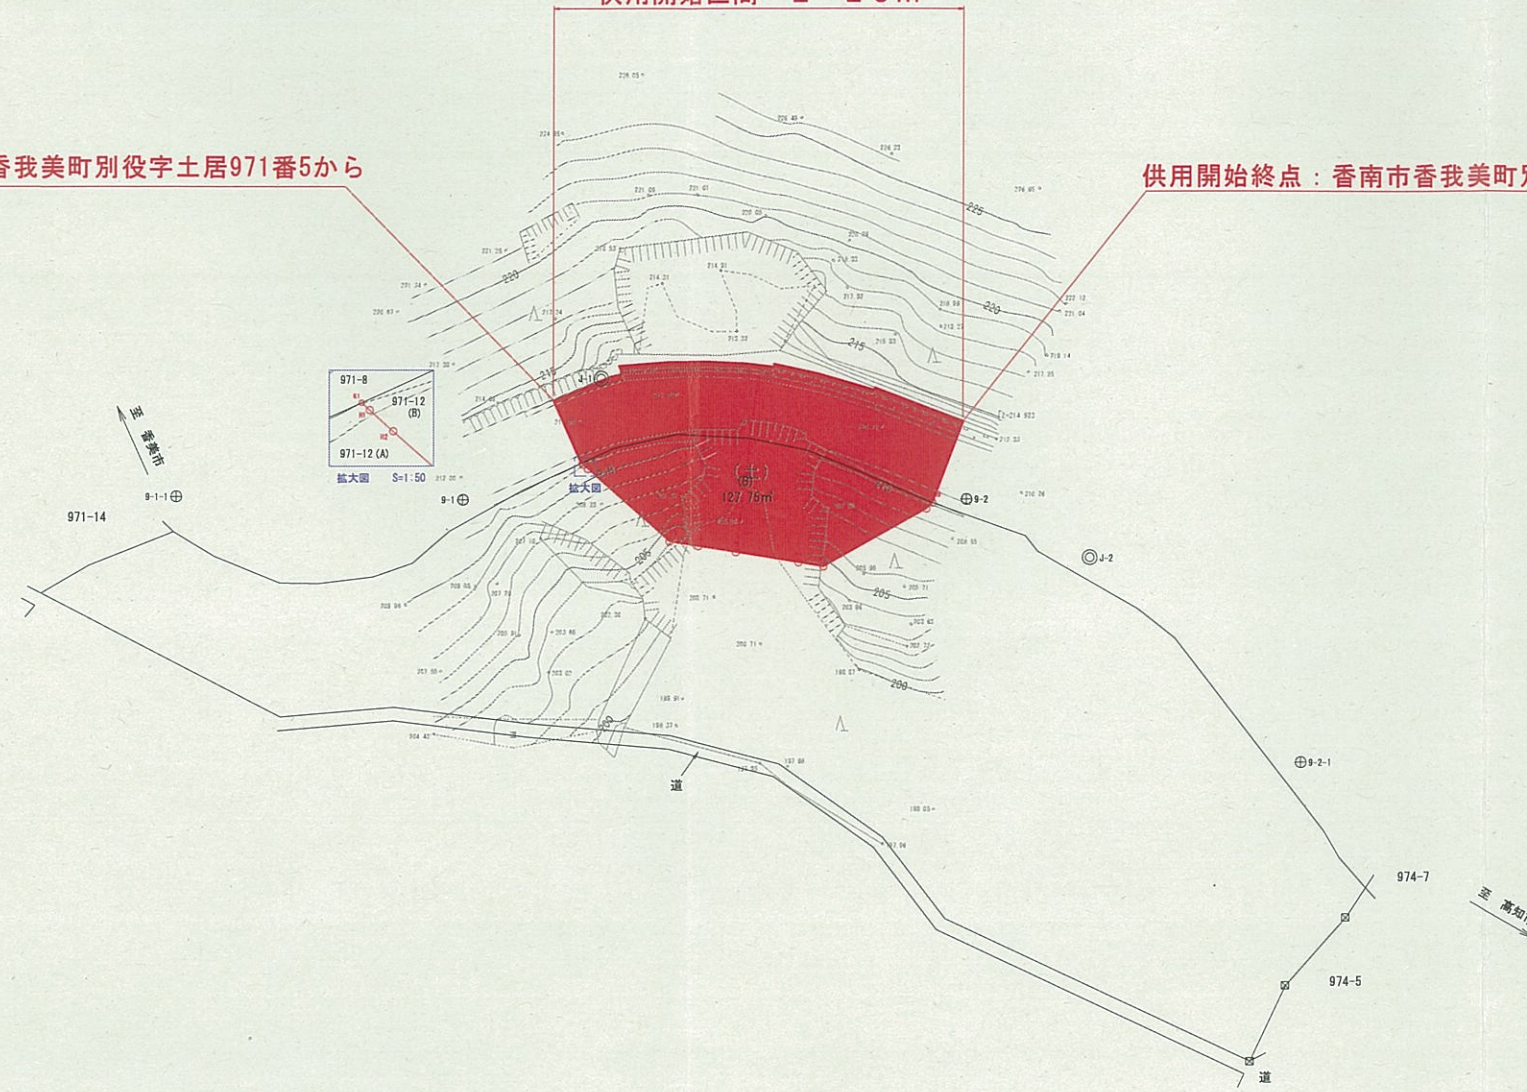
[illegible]

香我美町別役字土居971番5から

供用開始終点：香南市香我美町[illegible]

225
220
215
210
205
200

971-8
971-12 (B)
971-12 (A)
拡大図 S=1:50

至 香美市

9-1-1
971-14
9-1
J-1
拡大図
(土)
(B)
127.75㎡
9-2
J-2
9-2-1
道
道
974-7
974-5
至 高知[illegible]